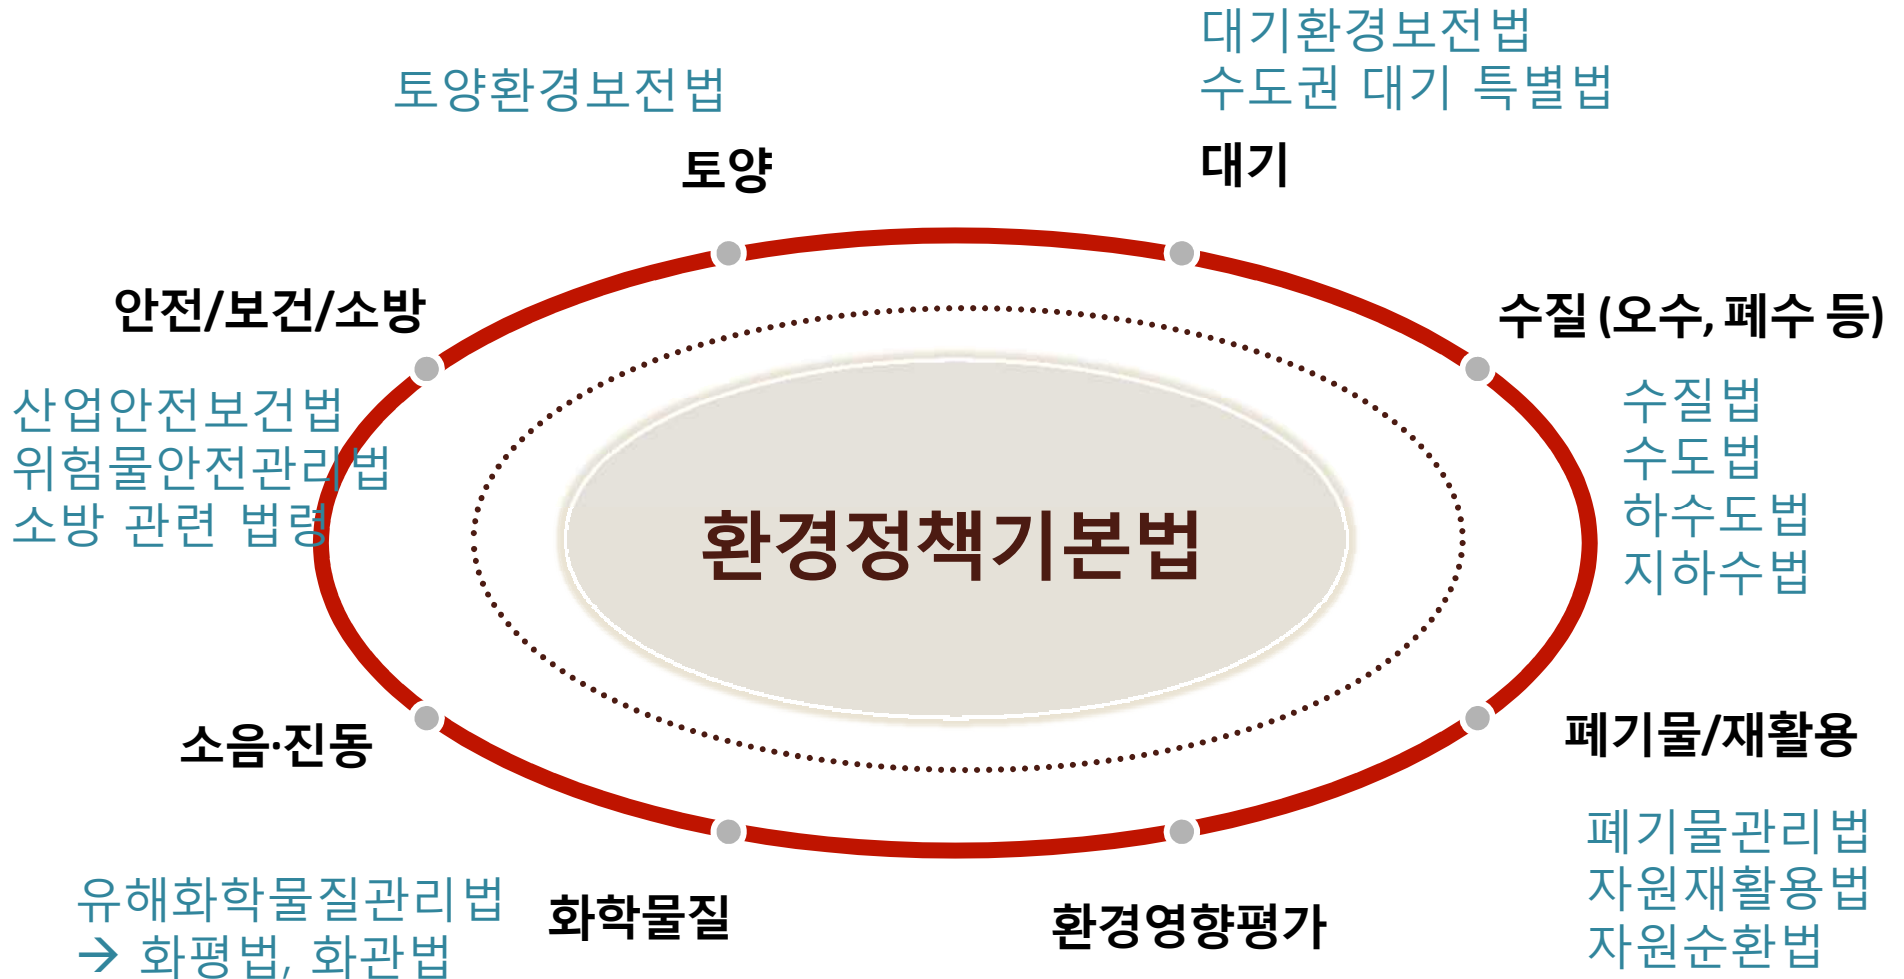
대기환경보전법
수도권 대기 특별법

토양환경보전법

토양

대기

안전/보건/소방

수질 (오수, 폐수 등)

산업안전보건법
위험물안전관리법
소방 관련 법령

수질법
수도법
하수도법
지하수법

환경정책기본법

소음·진동

폐기물/재활용

폐기물관리법
자원재활용법
자원순환법

유해화학물질관리법
→ 화평법, 화관법

화학물질

환경영향평가